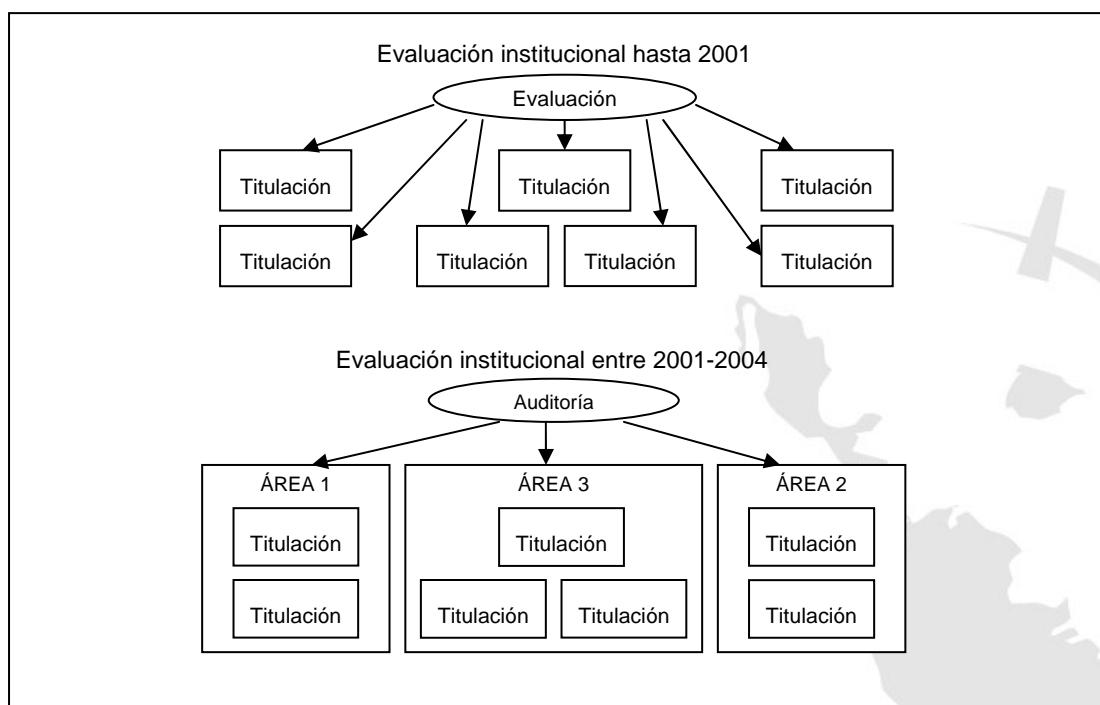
Evaluación institucional hasta 2001

Evaluación

Titulación

Titulación

Titulación

Titulación

Titulación

Titulación

Titulación

Titulación

Evaluación institucional entre 2001-2004

Auditoría

ÁREA 1

Titulación

Titulación

ÁREA 3

Titulación

Titulación

Titulación

ÁREA 2

Titulación

Titulación